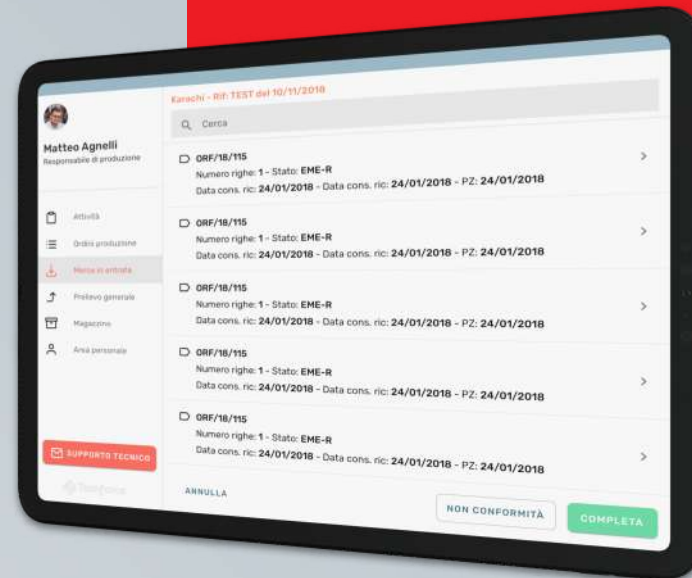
Matteo Agnelli
Responsabile di produzione

Attività
Ordini produzione
Merce in entrata
Prelievo generale
Magazzino
Area personale

SUPPORTO TECNICO

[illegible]

Karachi - Rif: TEST del 10/11/2018

Cerca

ORF/18/115
Numero righe: 1 - Stato: EME-R
Data cons. ric: 24/01/2018 - Data cons. ric: 24/01/2018 - PZ: 24/01/2018

ORF/18/115
Numero righe: 1 - Stato: EME-R
Data cons. ric: 24/01/2018 - Data cons. ric: 24/01/2018 - PZ: 24/01/2018

ORF/18/115
Numero righe: 1 - Stato: EME-R
Data cons. ric: 24/01/2018 - Data cons. ric: 24/01/2018 - PZ: 24/01/2018

ORF/18/115
Numero righe: 1 - Stato: EME-R
Data cons. ric: 24/01/2018 - Data cons. ric: 24/01/2018 - PZ: 24/01/2018

ORF/18/115
Numero righe: 1 - Stato: EME-R
Data cons. ric: 24/01/2018 - Data cons. ric: 24/01/2018 - PZ: 24/01/2018

ANNULLA
NON CONFORMITÀ
COMPLETA